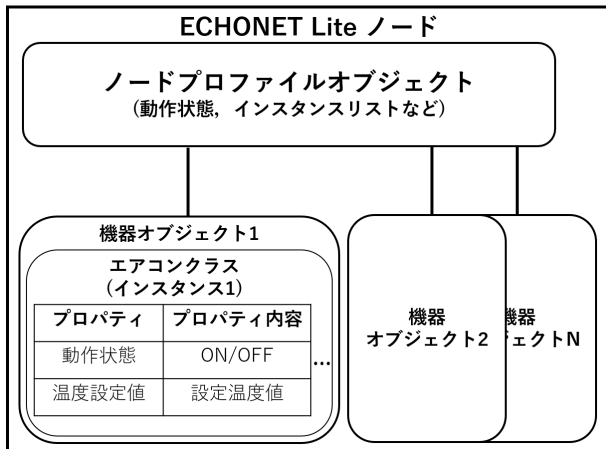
ECHONET Lite ノード

ノードプロファイルオブジェクト
（動作状態，インスタンスリストなど）

機器オブジェクト1

エアコンクラス
（インスタンス1）

| プロパティ | プロパティ内容 |
|---|---|
| 動作状態 | ON/OFF |
| 温度設定値 | 設定温度値 |

…

機器
オブジェクト2

機器
ェクトN